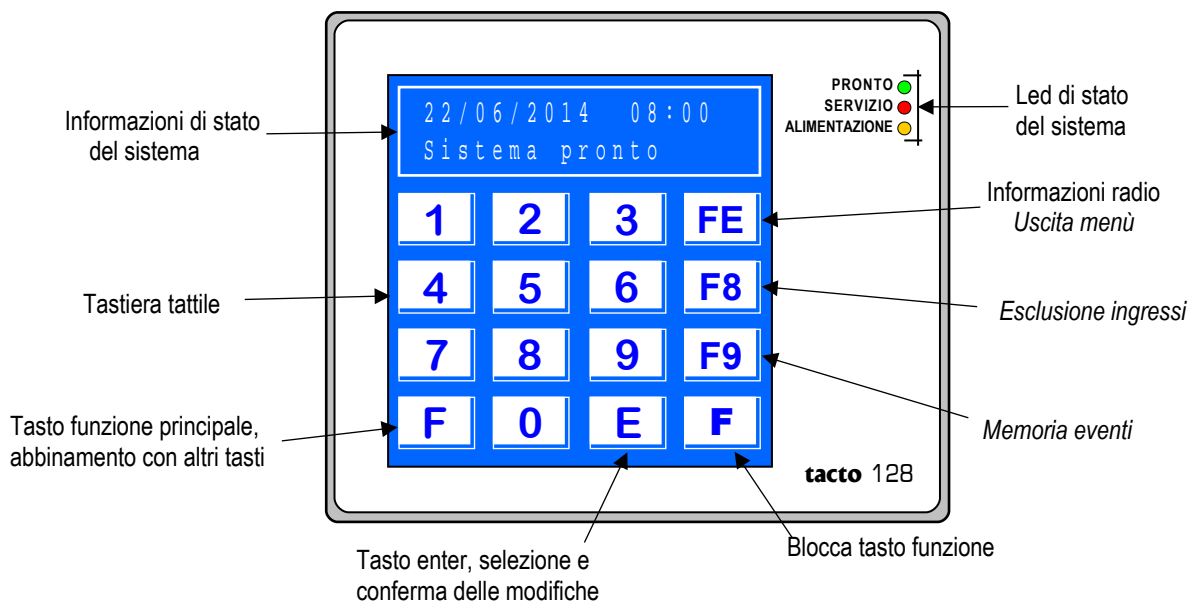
Informazioni di stato del sistema

22/06/2014 08:00
Sistema pronto

PRONTO
SERVIZIO
ALIMENTAZIONE

Led di stato del sistema

1 2 3 FE
4 5 6 F8
7 8 9 F9
F 0 E F

Informazioni radio
Uscita menù

Tastiera tattile

Esclusione ingressi

Tasto funzione principale, abbinamento con altri tasti

Memoria eventi

tacto 128

Tasto enter, selezione e conferma delle modifiche

Blocca tasto funzione